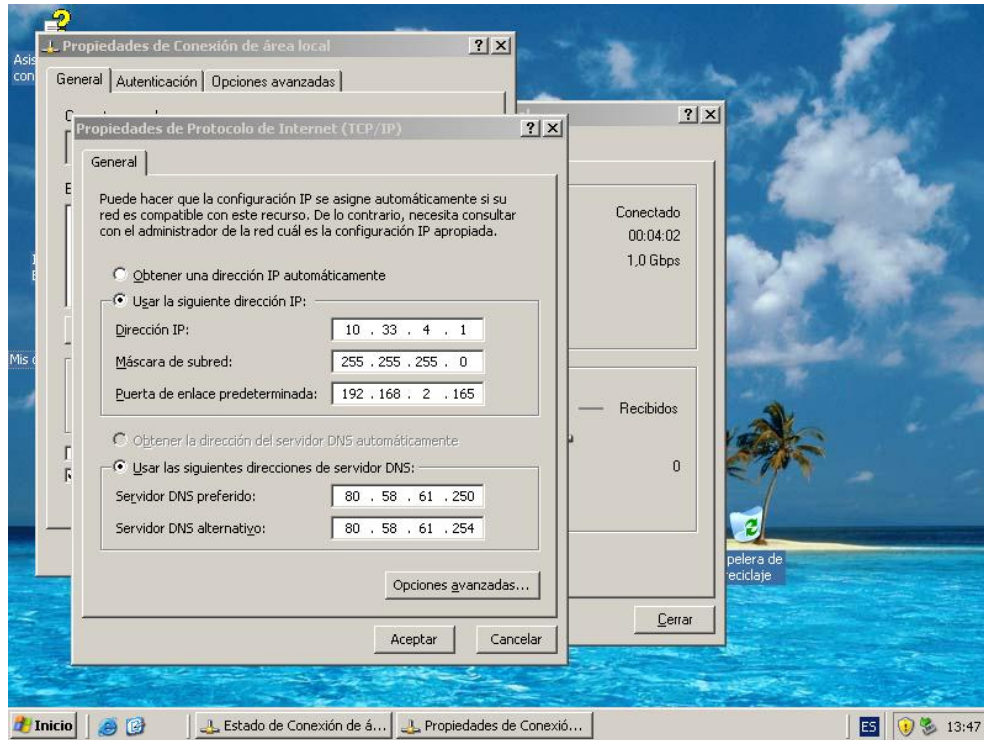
Asis
con

Propiedades de Conexión de área local ? X

General | Autenticación | Opciones avanzadas

Propiedades de Protocolo de Internet (TCP/IP) ? X

General

Puede hacer que la configuración IP se asigne automáticamente si su red es compatible con este recurso. De lo contrario, necesita consultar con el administrador de la red cuál es la configuración IP apropiada.

Obtener una dirección IP automáticamente

Usar la siguiente dirección IP:

Dirección IP: 10 . 33 . 4 . 1

Máscara de subred: 255 . 255 . 255 . 0

Puerta de enlace predeterminada: 192 . 168 . 2 . 165

Obtener la dirección del servidor DNS automáticamente

Usar las siguientes direcciones de servidor DNS:

Servidor DNS preferido: 80 . 58 . 61 . 250

Servidor DNS alternativo: 80 . 58 . 61 . 254

Opciones avanzadas...

Aceptar Cancelar

? X

Conectado
00:04:02
1,0 Gbps

Recibidos

0

Cerrar

Mis

pelera de
reciclaje

Inicio | Estado de Conexión de á... | Propiedades de Conexió... | ES 13:47